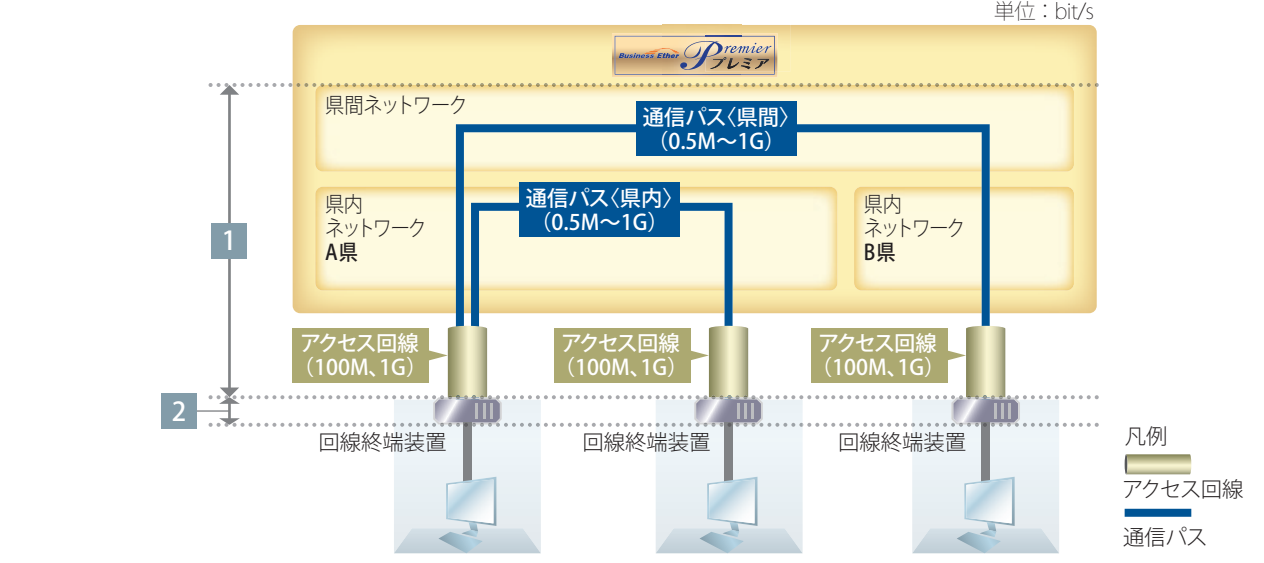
単位：bit/s

Business Ether Premier プレミア

県間ネットワーク

通信パス〈県間〉
（0.5M～1G）

通信パス〈県内〉
（0.5M～1G）

県内
ネットワーク
A県

県内
ネットワーク
B県

1

2

アクセス回線
（100M、1G）

アクセス回線
（100M、1G）

アクセス回線
（100M、1G）

回線終端装置

回線終端装置

回線終端装置

凡例

アクセス回線

通信パス